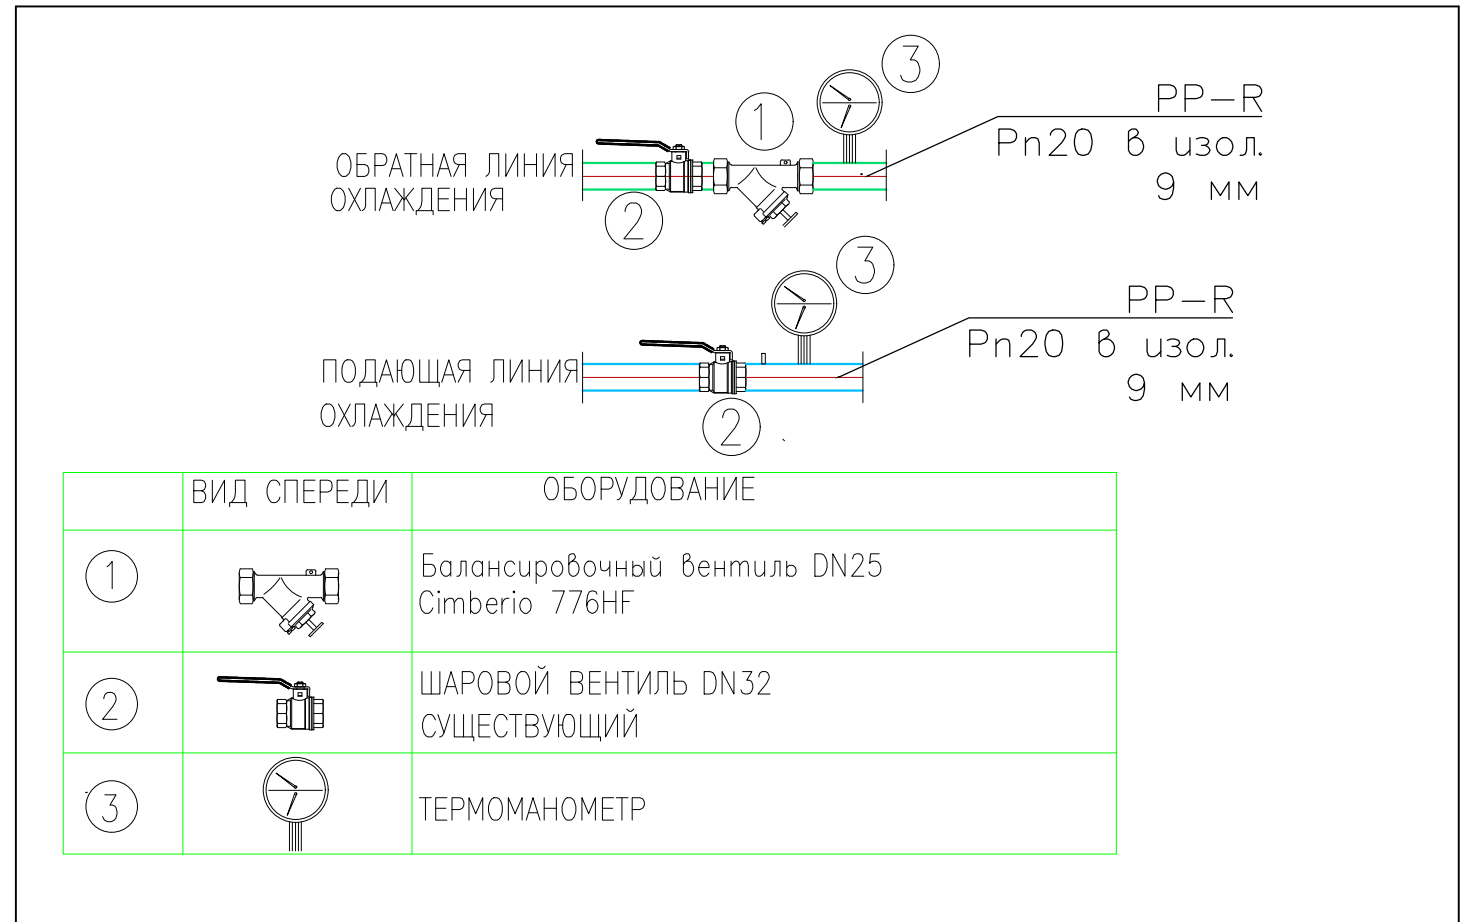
3

1

PP—R
Pn20 в изол.
9 мм

ОБРАТНАЯ ЛИНИЯ
ОХЛАЖДЕНИЯ

2

3

PP—R
Pn20 в изол.
9 мм

ПОДАЮЩАЯ ЛИНИЯ
ОХЛАЖДЕНИЯ

2

|  | ВИД СПЕРЕДИ | ОБОРУДОВАНИЕ |
|---|---|---|
| 1 |  | Балансировочный вентиль DN25 Cimberio 776HF |
| 2 |  | ШАРОВОЙ ВЕНТИЛЬ DN32 СУЩЕСТВУЮЩИЙ |
| 3 |  | ТЕРМОМАНОМЕТР |